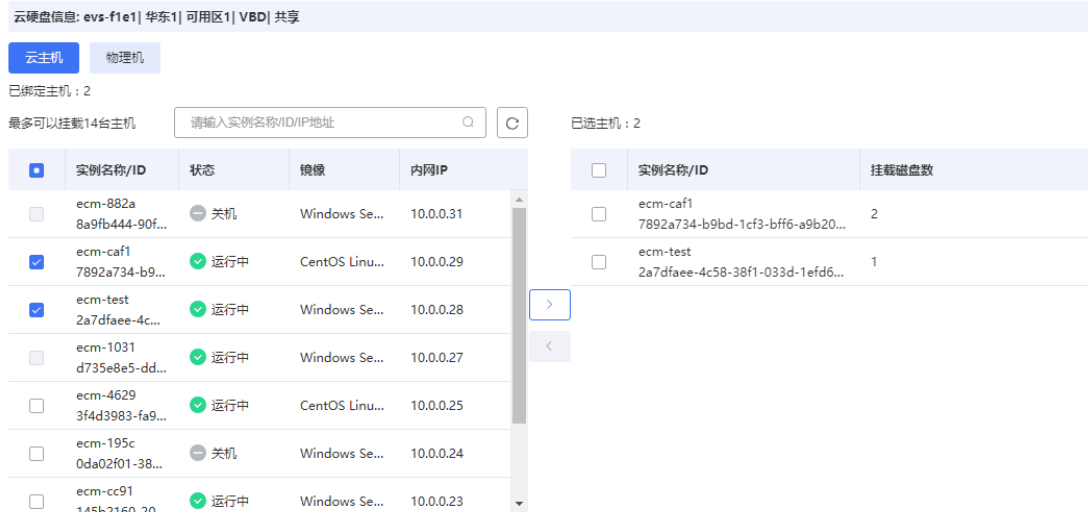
云硬盘信息: evs-f1e1| 华东1| 可用区1| VBD| 共享

云主机 物理机

已绑定主机：2

最多可以挂载14台主机

请输入实例名称/ID/IP地址

| | 实例名称/ID | 状态 | 镜像 | 内网IP |
|---|---|---|---|---|
| | ecm-882a 8a9fb444-90f... | 关机 | Windows Se... | 10.0.0.31 |
| ✓ | ecm-caf1 7892a734-b9... | 运行中 | CentOS Linu... | 10.0.0.29 |
| ✓ | ecm-test 2a7dfaee-4c... | 运行中 | Windows Se... | 10.0.0.28 |
| | ecm-1031 d735e8e5-dd... | 运行中 | Windows Se... | 10.0.0.27 |
| | ecm-4629 3f4d3983-fa9... | 运行中 | CentOS Linu... | 10.0.0.25 |
| | ecm-195c 0da02f01-38... | 关机 | Windows Se... | 10.0.0.24 |
| | ecm-cc91 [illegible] | 运行中 | Windows Se... | 10.0.0.23 |

已选主机：2

| | 实例名称/ID | 挂载磁盘数 |
|---|---|---|
| | ecm-caf1 7892a734-b9bd-1cf3-bff6-a9b20... | 2 |
| | ecm-test 2a7dfaee-4c58-38f1-033d-1efd6... | 1 |